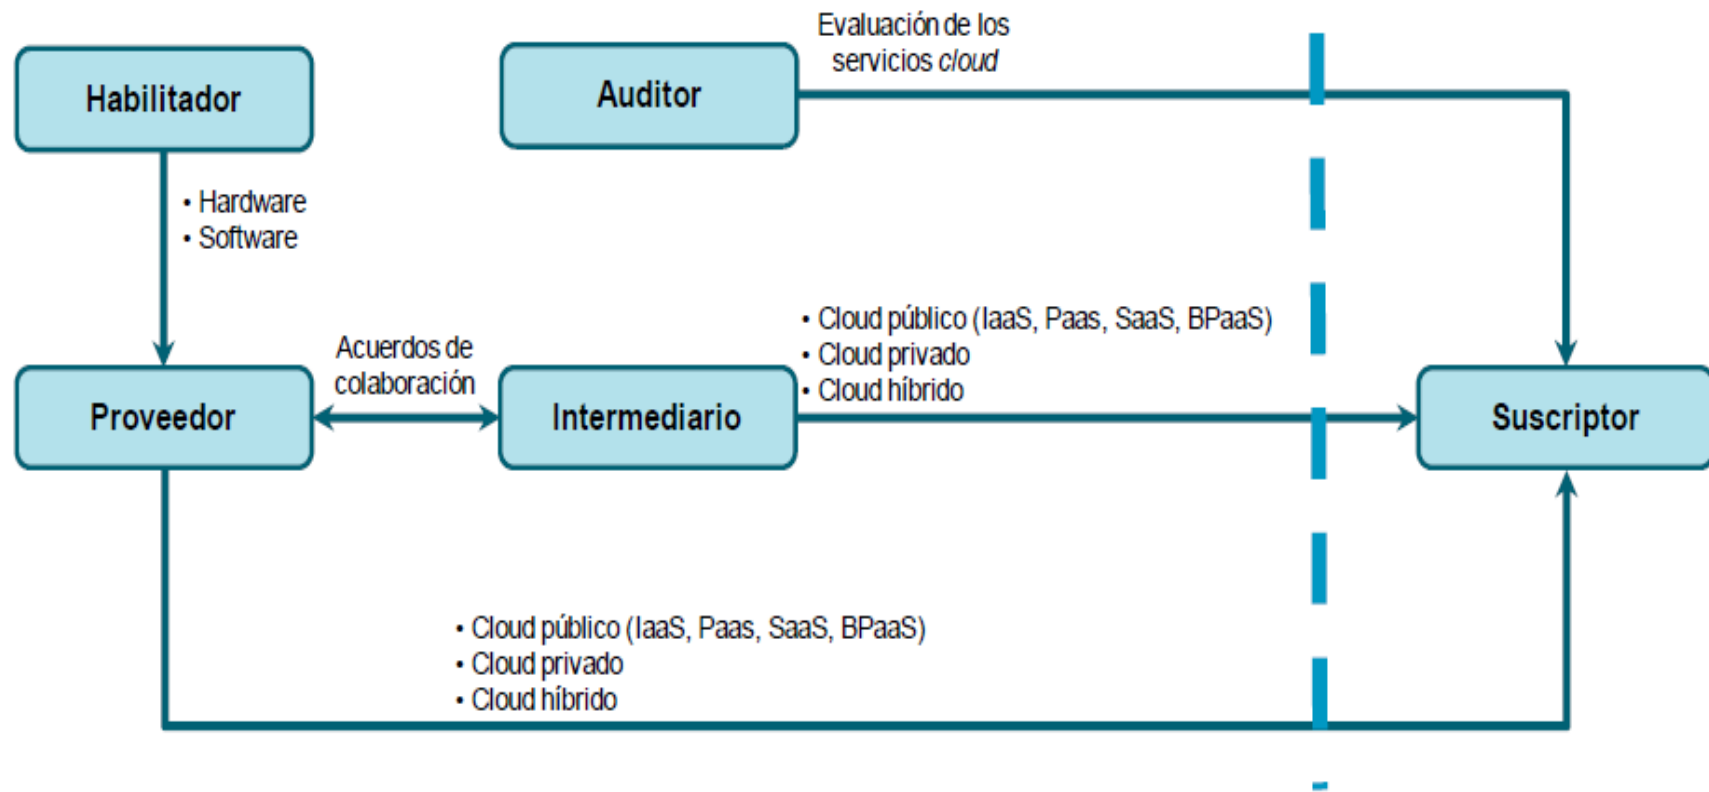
Habilitador

Auditor

Evaluación de los servicios *cloud*

• Hardware
• Software

Acuerdos de colaboración

• Cloud público (IaaS, Paas, SaaS, BPaaS)
• Cloud privado
• Cloud híbrido

Proveedor

Intermediario

Suscriptor

• Cloud público (IaaS, Paas, SaaS, BPaaS)
• Cloud privado
• Cloud híbrido